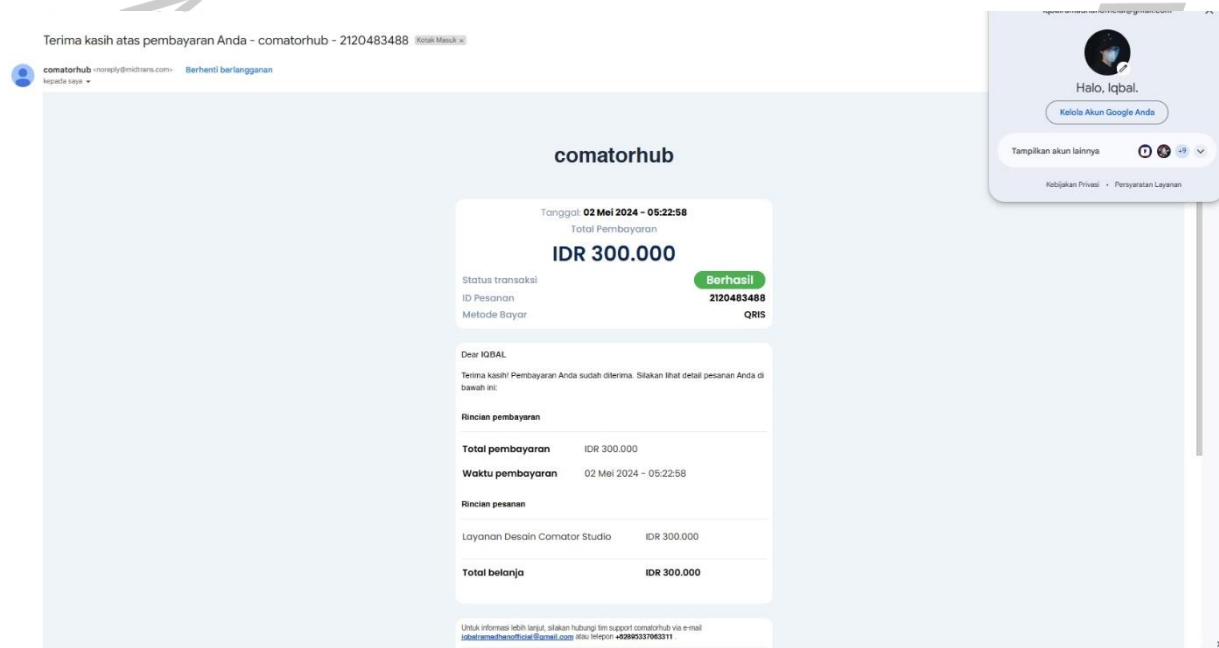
Terima kasih atas pembayaran Anda - comatorhub - 2120483488 Kotak Masuk ×

comatorhub <noreply@midtrans.com> Berhenti berlangganan
kepada saya

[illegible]

Halo, Iqbal.

Kelola Akun Google Anda

Tampilkan akun lainnya +9

Kebijakan Privasi • Persyaratan Layanan

comatorhub

Tanggal: 02 Mei 2024 - 05:22:58
Total Pembayaran

IDR 300.000

| | |
|---|---|
| Status transaksi | Berhasil |
| ID Pesanan | 2120483488 |
| Metode Bayar | QRIS |

Dear IQBAL

Terima kasih! Pembayaran Anda sudah diterima. Silakan lihat detail pesanan Anda di bawah ini:

Rincian pembayaran

| | |
|---|---|
| Total pembayaran | IDR 300.000 |
| Waktu pembayaran | 02 Mei 2024 - 05:22:58 |

Rincian pesanan

| | |
|---|---|
| Layanan Desain Comator Studio | IDR 300.000 |
| Total belanja | IDR 300.000 |

Untuk informasi lebih lanjut, silakan hubungi tim support comatorhub via e-mail iqbalramadhanofficial@gmail.com atau telepon +82895337063311 .